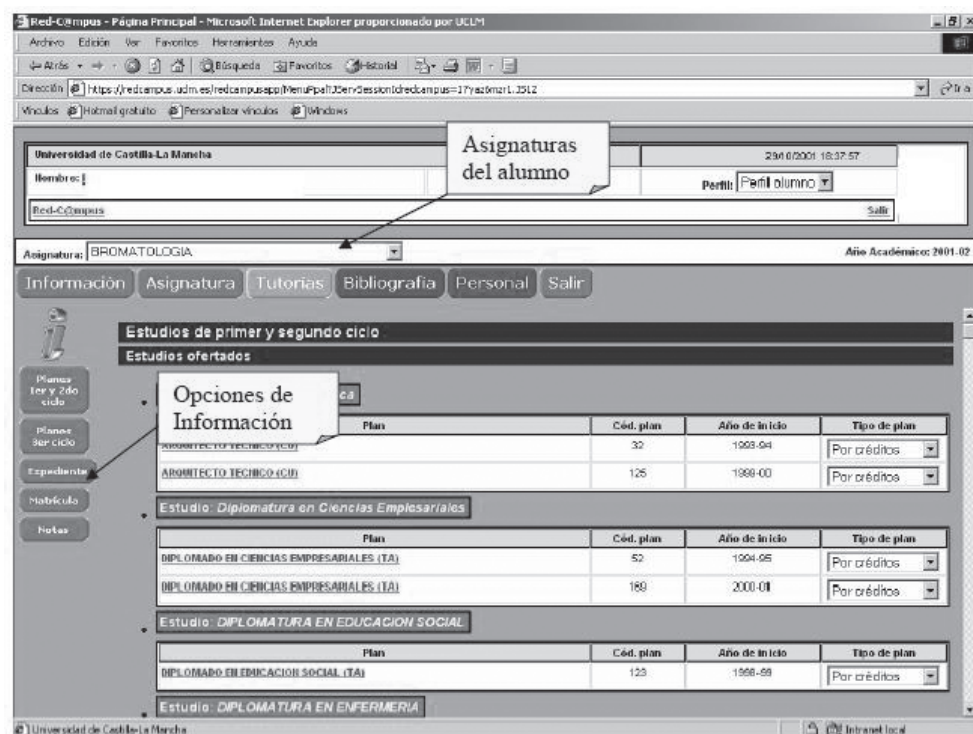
Red-C@mpus - Página Principal - Microsoft Internet Explorer proporcionado por UCLM

Archivo Edición Ver Favoritos Herramientas Ayuda

Atrás Búsqueda Favoritos Historial

Dirección https://redcampus.uclm.es/redcampusapp/MenuPpal?JServSessionIdredcampus=17yaz6mzr1.3512

Ir a

Vínculos Hotmail gratuito Personalizar vínculos Windows

Universidad de Castilla-La Mancha

Asignaturas del alumno

29/10/2001 18:37:57

Nombre:

Perfil: Perfil alumno

Red-C@mpus

Salir

Asignatura: BROMATOLOGIA

Año Académico: 2001-02

Información Asignatura Tutorías Bibliografía Personal Salir

Estudios de primer y segundo ciclo

Estudios ofertados

Planes 1er y 2do ciclo

Planes 3er ciclo

Expediente

Matrícula

Notas

Opciones de Información

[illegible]ca

| Plan | Cód. plan | Año de inicio | Tipo de plan |
|---|---|---|---|
| ARQUITECTO TECNICO (CU) | 32 | 1993-94 | Por créditos |
| ARQUITECTO TECNICO (CU) | 125 | 1999-00 | Por créditos |

Estudio: Diplomatura en Ciencias Empresariales

| Plan | Cód. plan | Año de inicio | Tipo de plan |
|---|---|---|---|
| DIPLOMADO EN CIENCIAS EMPRESARIALES (TA) | 52 | 1994-95 | Por créditos |
| DIPLOMADO EN CIENCIAS EMPRESARIALES (TA) | 169 | 2000-01 | Por créditos |

Estudio: DIPLOMATURA EN EDUCACION SOCIAL

| Plan | Cód. plan | Año de inicio | Tipo de plan |
|---|---|---|---|
| DIPLOMADO EN EDUCACION SOCIAL (TA) | 123 | 1998-99 | Por créditos |

Estudio: DIPLOMATURA EN ENFERMERIA

Universidad de Castilla-La Mancha

Intranet local